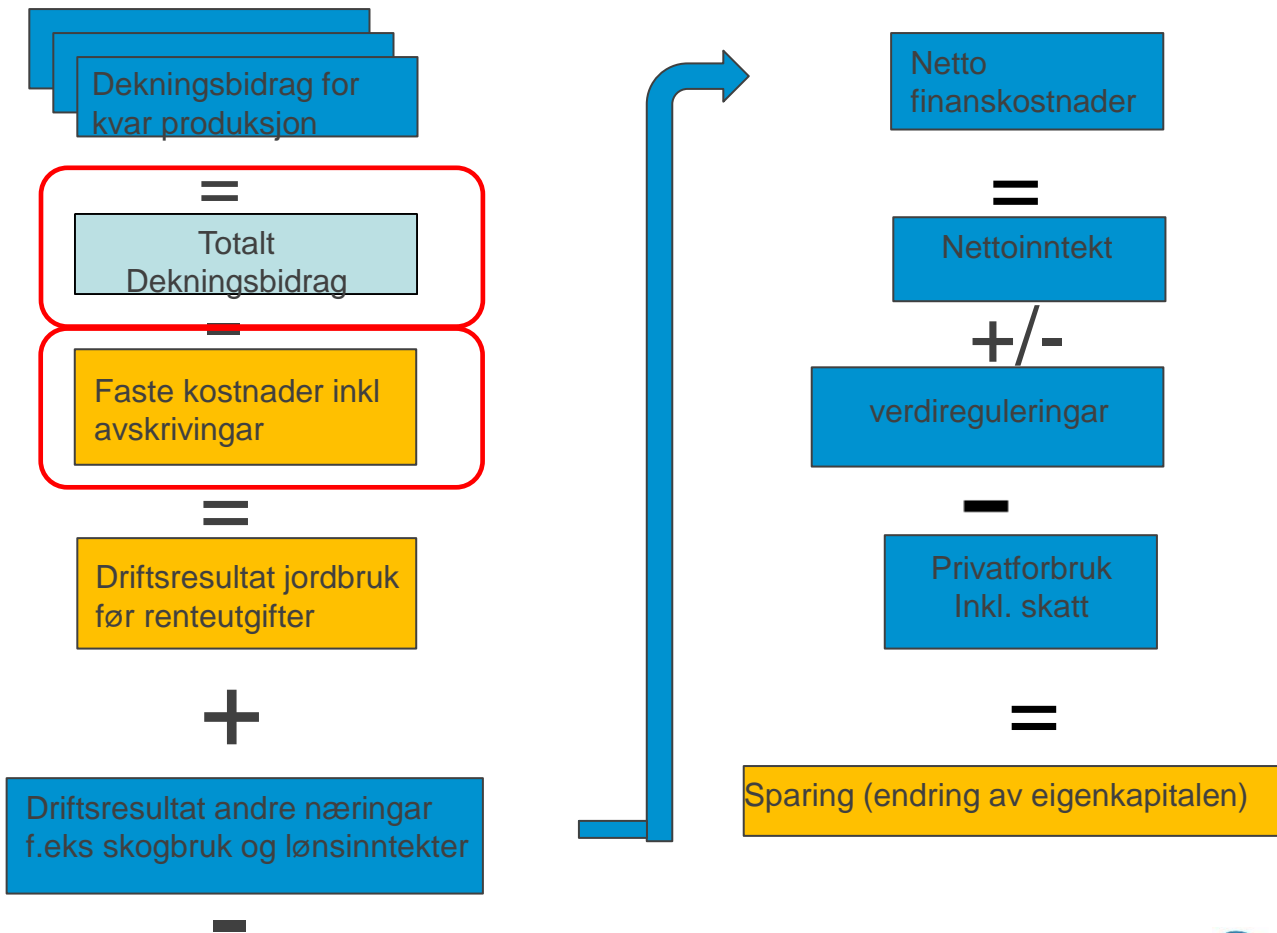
Dekningsbidrag for kvar produksjon

=

Totalt Dekningsbidrag

-

Faste kostnader inkl avskrivingar

=

Driftsresultat jordbruk før renteutgifter

+

Driftsresultat andre næringar f.eks skogbruk og lønsinntekter

Netto finanskostnader

=

Nettoinntekt

+/-

verdireguleringar

-

Privatforbruk Inkl. skatt

=

Sparing (endring av eigenkapitalen)